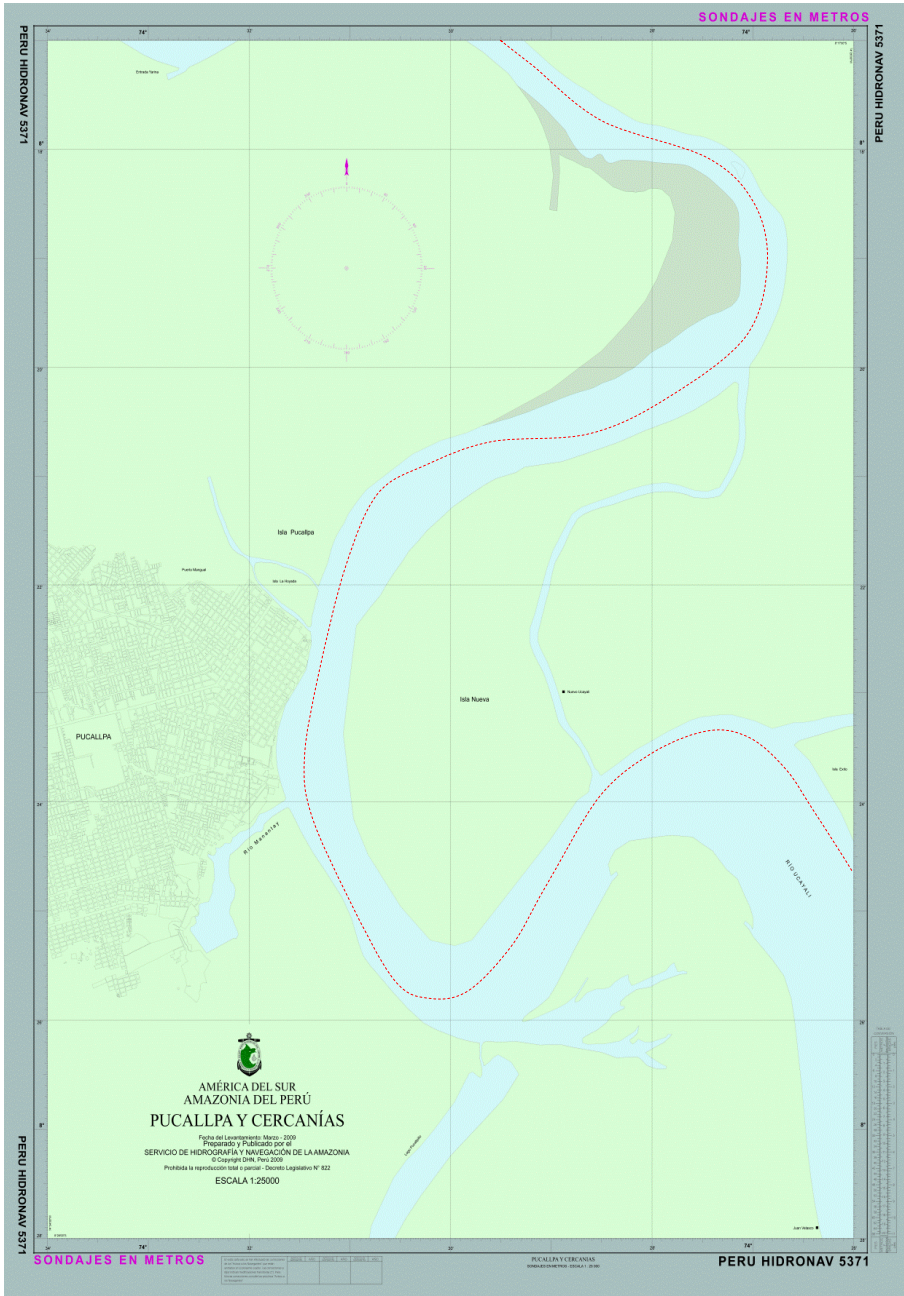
SONDAJES EN METROS

PERU HIDRONAV 5371

PERU HIDRONAV 5371

74°

74°

8°

8°

Isla Pucallpa

Puerto Maogual

PUCALLPA

Río Manantay

Isla Nueva

RIO UCAYALI

AMÉRICA DEL SUR
AMAZONIA DEL PERÚ

PUCALLPA Y CERCANÍAS

Fecha del Levantamiento: Marzo - 2009
Preparado y Publicado por el
SERVICIO DE HIDROGRAFÍA Y NAVEGACIÓN DE LA AMAZONIA
© Copyright DHN, Perú 2009
Prohibida la reproducción total o parcial - Decreto Legislativo N° 822

ESCALA 1:25000

8°

8°

74°

74°

PERU HIDRONAV 5371

PERU HIDRONAV 5371

SONDAJES EN METROS

PUCALLPA Y CERCANIAS

PERU HIDRONAV 5371